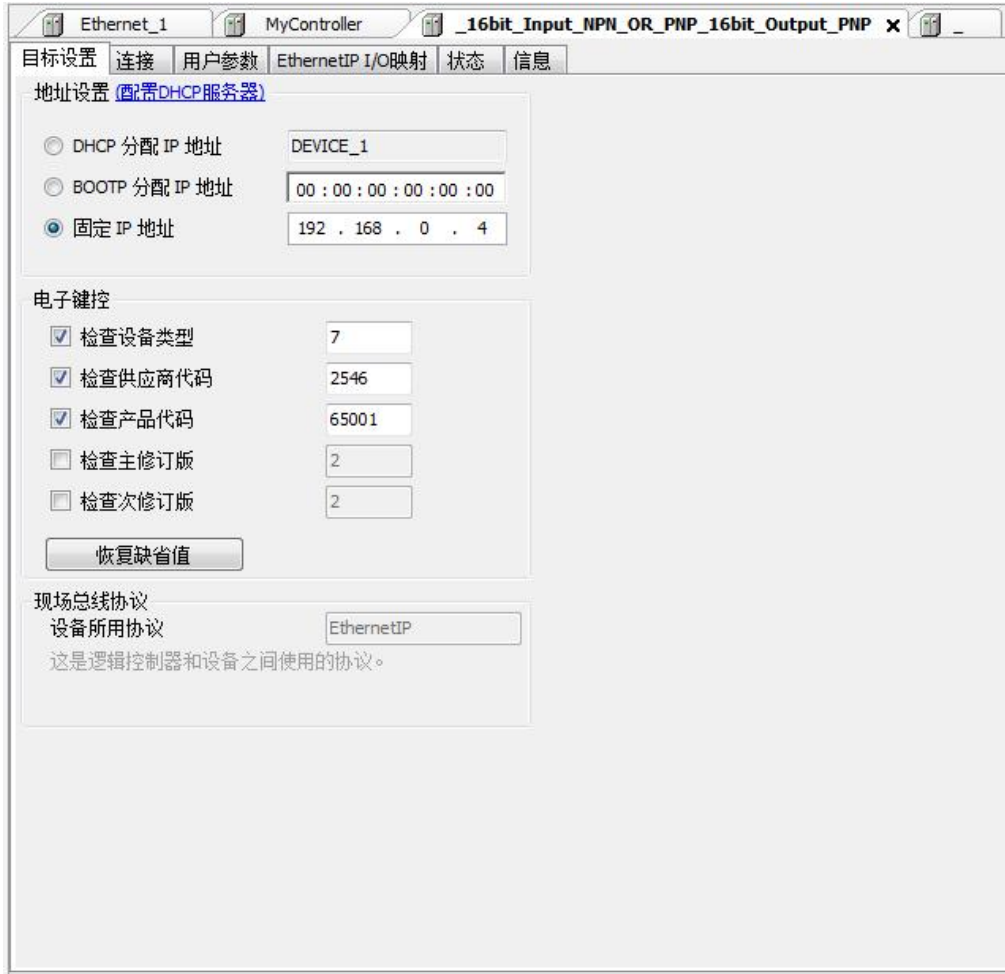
Ethernet_1 | MyController | _16bit_Input_NPN_OR_PNP_16bit_Output_PNP ✕ | _

目标设置 | 连接 | 用户参数 | EthernetIP I/O映射 | 状态 | 信息

地址设置 (配置DHCP服务器)

DHCP 分配 IP 地址 DEVICE_1

BOOTP 分配 IP 地址 00 : 00 : 00 : 00 : 00 : 00

固定 IP 地址 192 . 168 . 0 . 4

电子键控

检查设备类型 7

检查供应商代码 2546

检查产品代码 65001

检查主修订版 2

检查次修订版 2

恢复缺省值

现场总线协议

设备所用协议 EthernetIP

这是逻辑控制器和设备之间使用的协议。